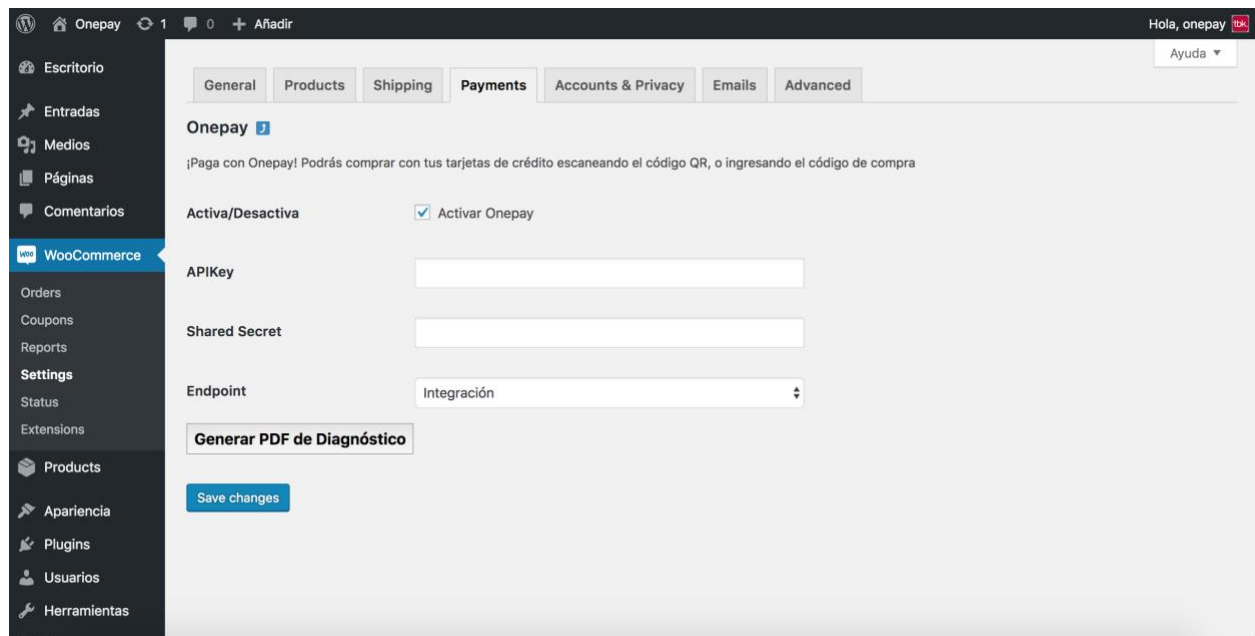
Onepay 1 0 + Añadir

Hola, onepay

Ayuda ▼

Escritorio

Entradas

Medios

Páginas

Comentarios

WooCommerce

Orders

Coupons

Reports

Settings

Status

Extensions

Products

Apariencia

Plugins

Usuarios

Herramientas

General | Products | Shipping | Payments | Accounts & Privacy | Emails | Advanced

Onepay

¡Paga con Onepay! Podrás comprar con tus tarjetas de crédito escaneando el código QR, o ingresando el código de compra

Activa/Desactiva

Activar Onepay

APIKey

Shared Secret

Endpoint

Integración

Generar PDF de Diagnóstico

Save changes